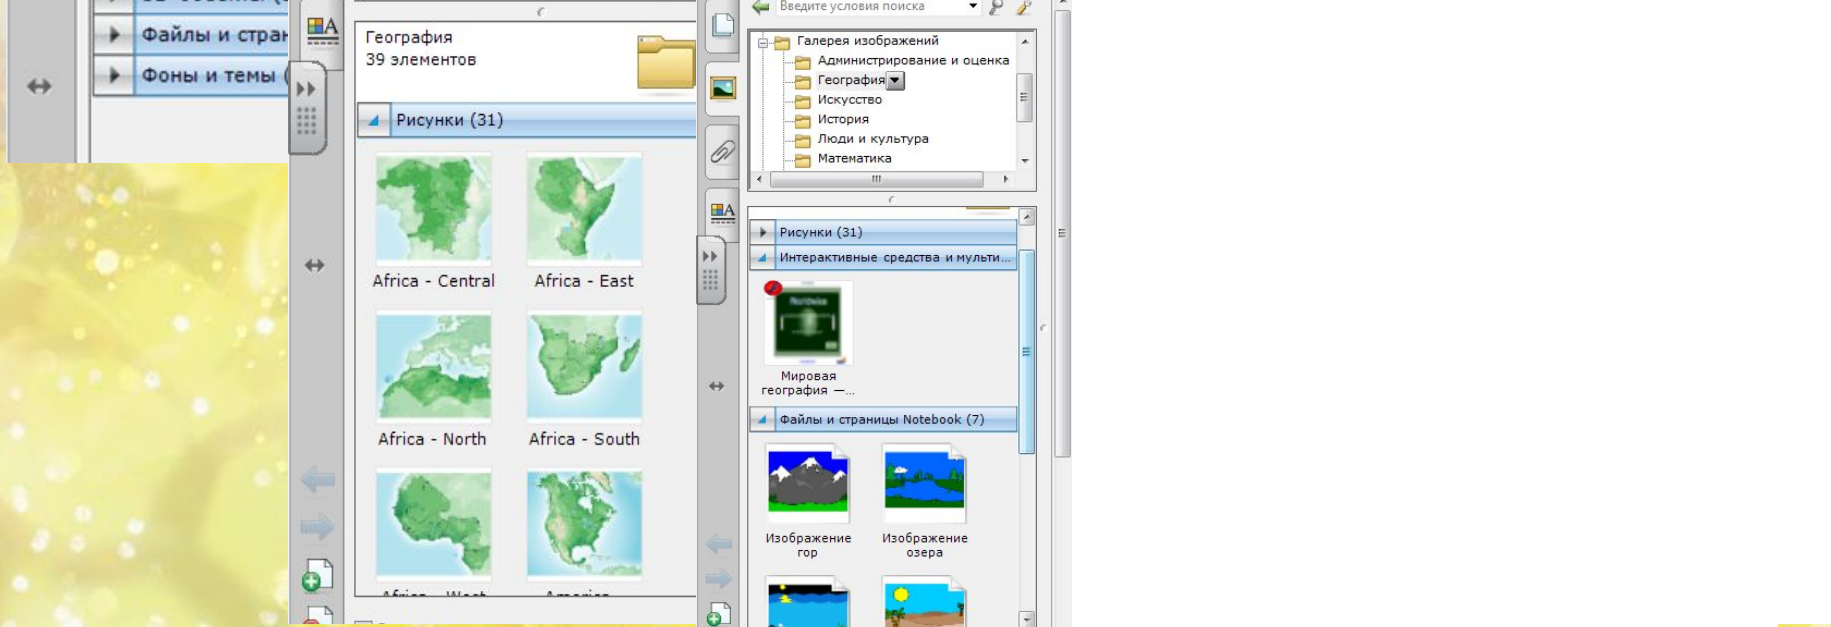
Файлы и стран
Фоны и темы

География
39 элементов

Рисунки (31)

Africa - Central
Africa - East
Africa - North
Africa - South
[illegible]
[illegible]

Введите условия поиска

Галерея изображений
Администрирование и оценка
География
Искусство
История
Люди и культура
Математика

Рисунки (31)
Интерактивные средства и мульти...
Мировая география —...
Файлы и страницы Notebook (7)
Изображение гор
Изображение озера